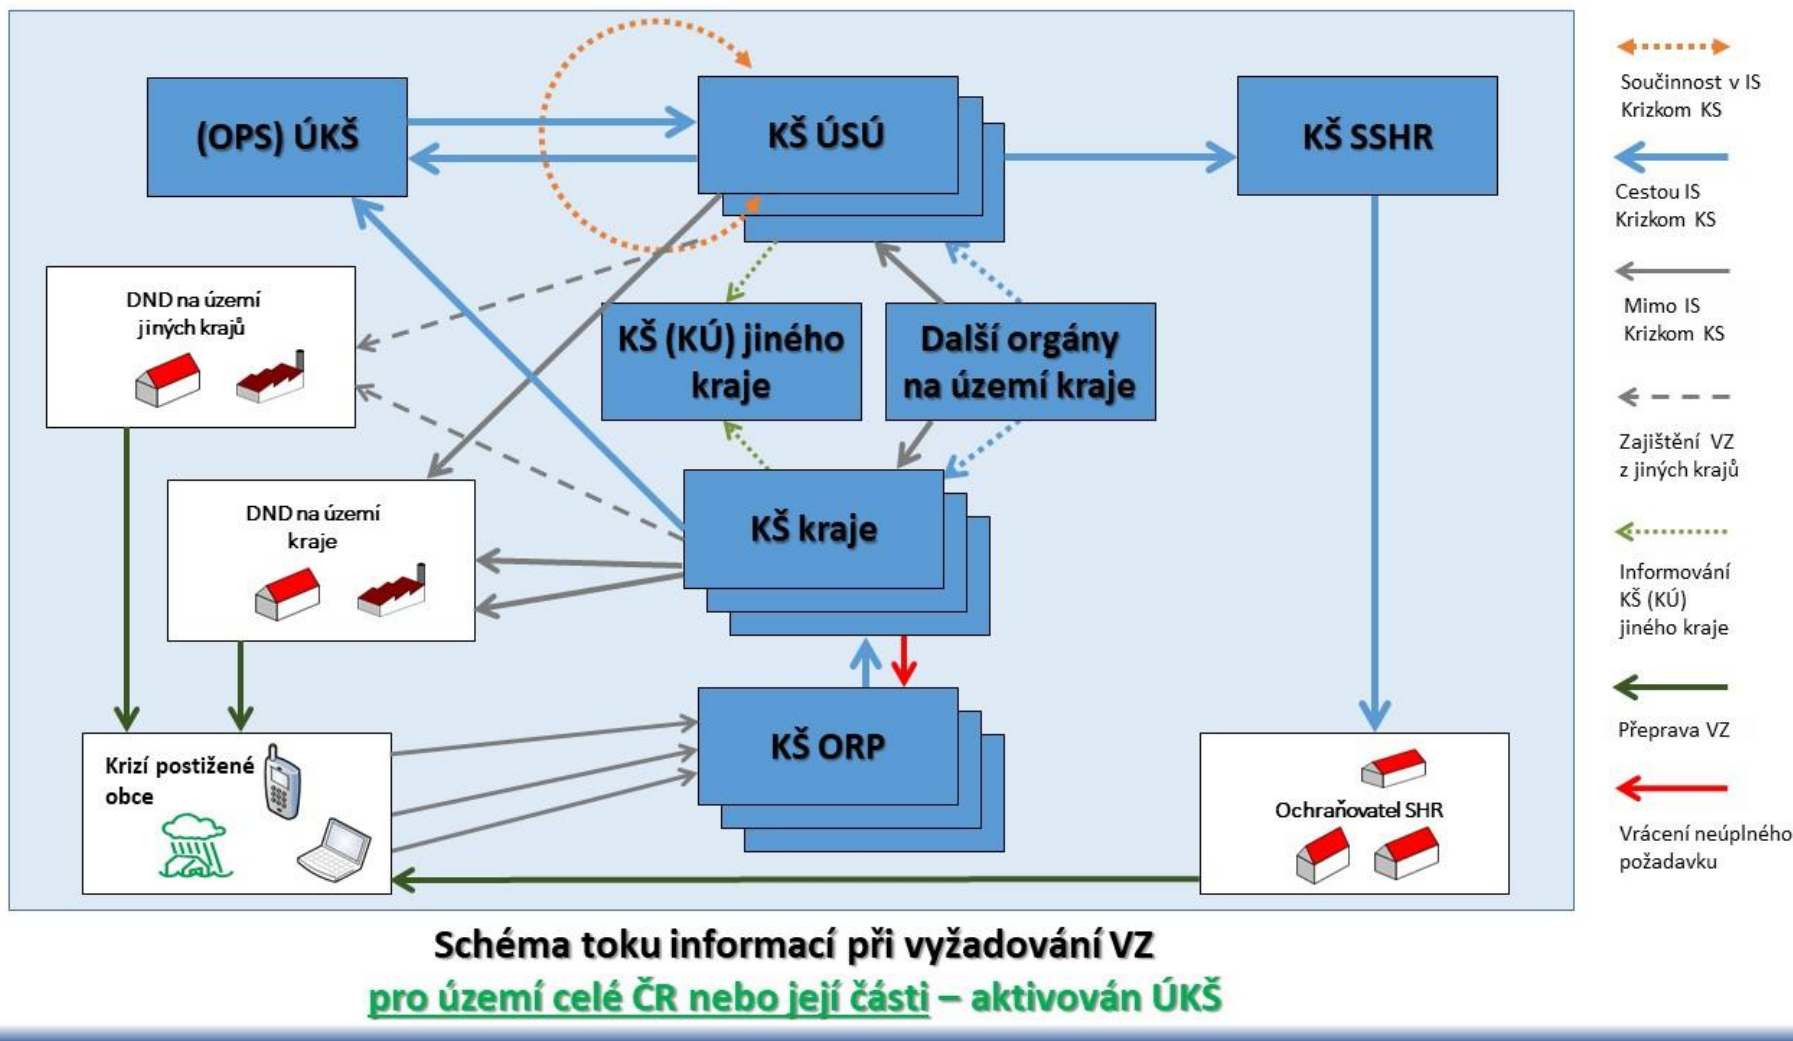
(OPS) ÚKŠ

KŠ ÚSÚ

KŠ SSHR

DND na území jiných krajů

KŠ (KÚ) jiného kraje

Další orgány na území kraje

DND na území kraje

KŠ kraje

KŠ ORP

Krizí postižené obce

Ochraňovatel SHR

Součinnost v IS Krizkom KS

Cestou IS Krizkom KS

Mimo IS Krizkom KS

Zajištění VZ z jiných krajů

Informování KŠ (KÚ) jiného kraje

Přeprava VZ

Vrácení neúplného požadavku

Schéma toku informací při vyžadování VZ
pro území celé ČR nebo její části – aktivován ÚKŠ